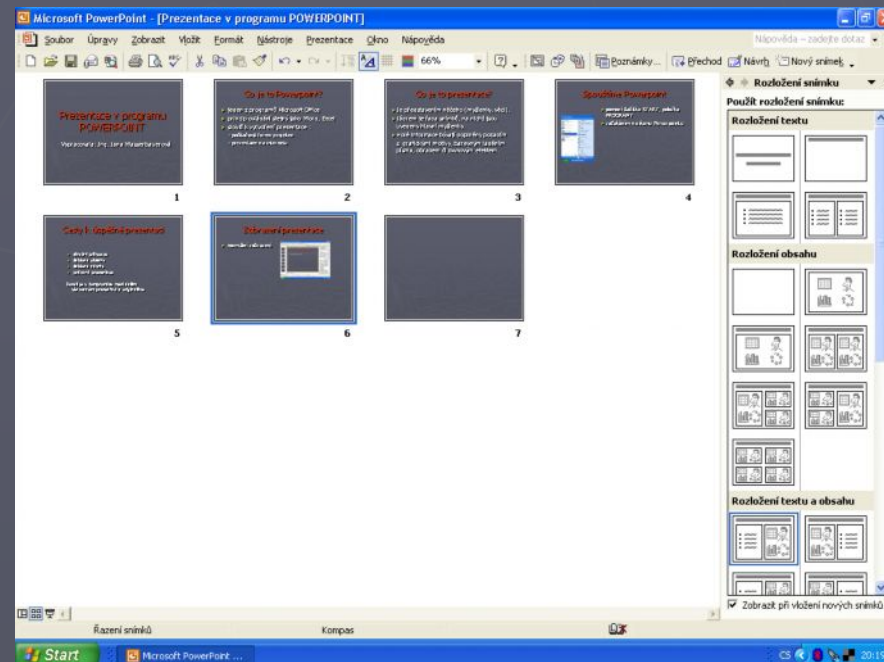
Microsoft PowerPoint - [Prezentace v programu POWERPOINT]

Soubor Úpravy Zobrazit Vložit Formát Nástroje Prezentace Okno Nápověda

Nápověda – zadejte dotaz

66%

Poznámky... Přechod Návrh Nový snímek

Prezentace v programu POWERPOINT

Vypracovala: Ing. Jana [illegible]

1

Co je to PowerPoint?

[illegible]

2

Co je to prezentace?

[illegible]

3

Spouštíme Powerpoint

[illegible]

4

Cesty k úspěšné prezentaci

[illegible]

5

Zobrazení prezentace

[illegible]

6

7

Rozložení snímku

Použít rozložení snímku:

Rozložení textu

Rozložení obsahu

Rozložení textu a obsahu

Zobrazit při vložení nových snímků

Řazení snímků

Kompas

CS

Start

Microsoft PowerPoint ...

20:1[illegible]